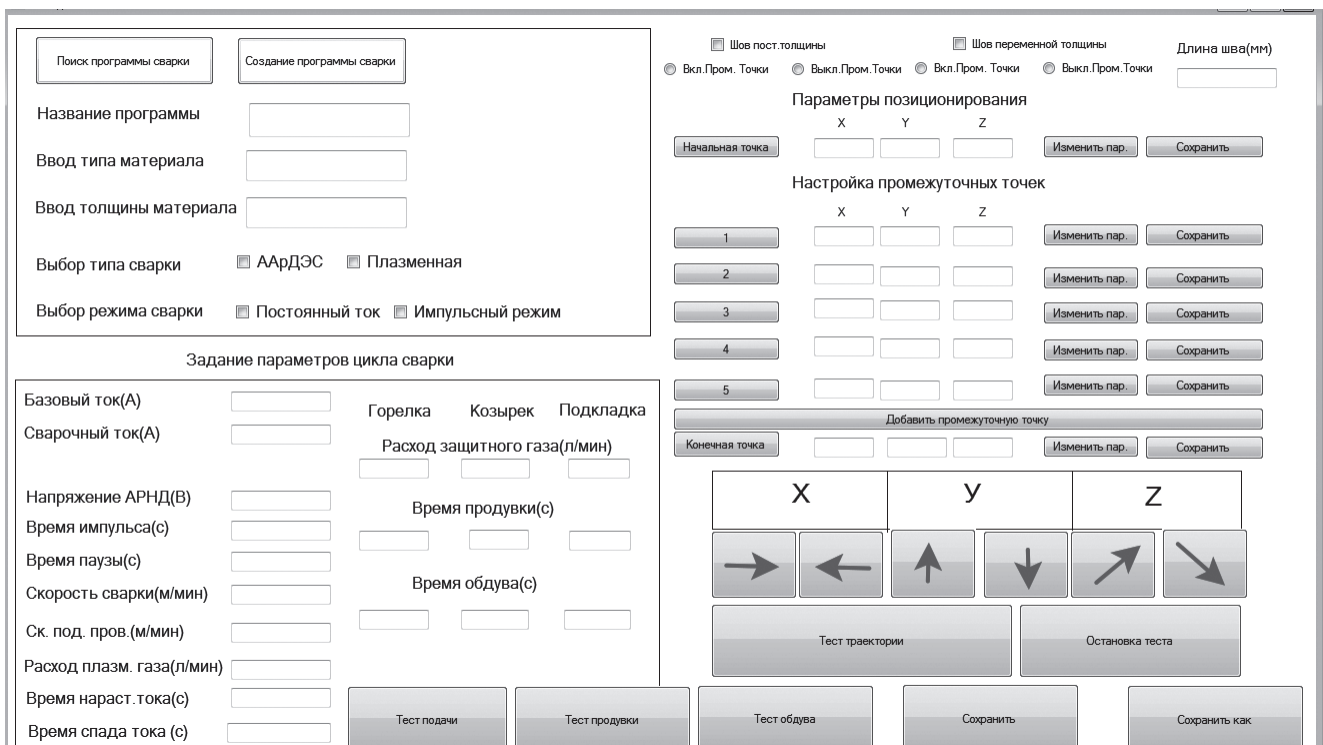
Поиск программы сварки

Создание программы сварки

Название программы

Ввод типа материала

Ввод толщины материала

Выбор типа сварки ААрДЭС Плазменная

Выбор режима сварки Постоянный ток Импульсный режим

Задание параметров цикла сварки

Базовый ток(А)

Сварочный ток(А)

Горелка Козырек Подкладка

Расход защитного газа(л/мин)

Напряжение АРНД(В)

Время импульса(с)

Время паузы(с)

Скорость сварки(м/мин)

Ск. под. пров.(м/мин)

Расход плазм. газа(л/мин)

Время нараст.тока(с)

Время спада тока (с)

Время продувки(с)

Время обдува(с)

Шов пост.толщины

Шов переменной толщины

Длина шва(мм)

Вкл.Пром. Точки Выкл.Пром.Точки Вкл.Пром. Точки Выкл.Пром.Точки

Параметры позиционирования

X Y Z

Начальная точка

Изменить пар. Сохранить

Настройка промежуточных точек

X Y Z

1 Изменить пар. Сохранить

2 Изменить пар. Сохранить

3 Изменить пар. Сохранить

4 Изменить пар. Сохранить

5 Изменить пар. Сохранить

Добавить промежуточную точку

Конечная точка Изменить пар. Сохранить

X У Z

Тест траектории

Остановка теста

Тест подачи

Тест продувки

Тест обдува

Сохранить

Сохранить как